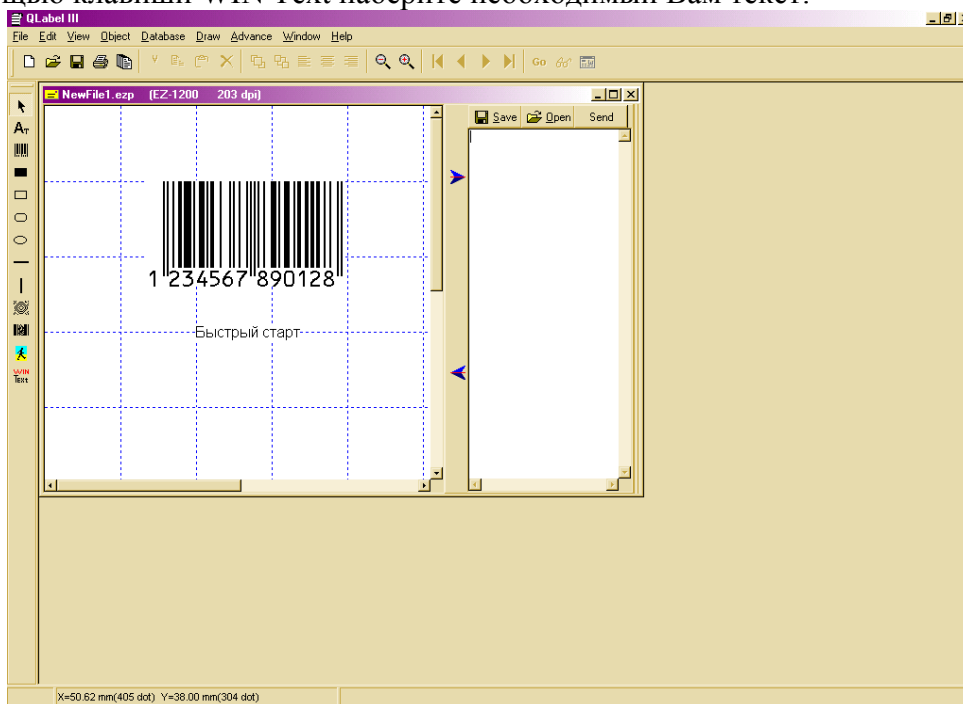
щью клавиши WIN Text наберите необходимый Вам текст.

QLabel III

File Edit View Object Database Draw Advance Window Help

Go

NewFile1.ezp (EZ-1200 203 dpi)

Save Open Send

1 234567 890128

Быстрый старт

WIN Text

X=50.62 mm(405 dot) Y=38.00 mm(304 dot)